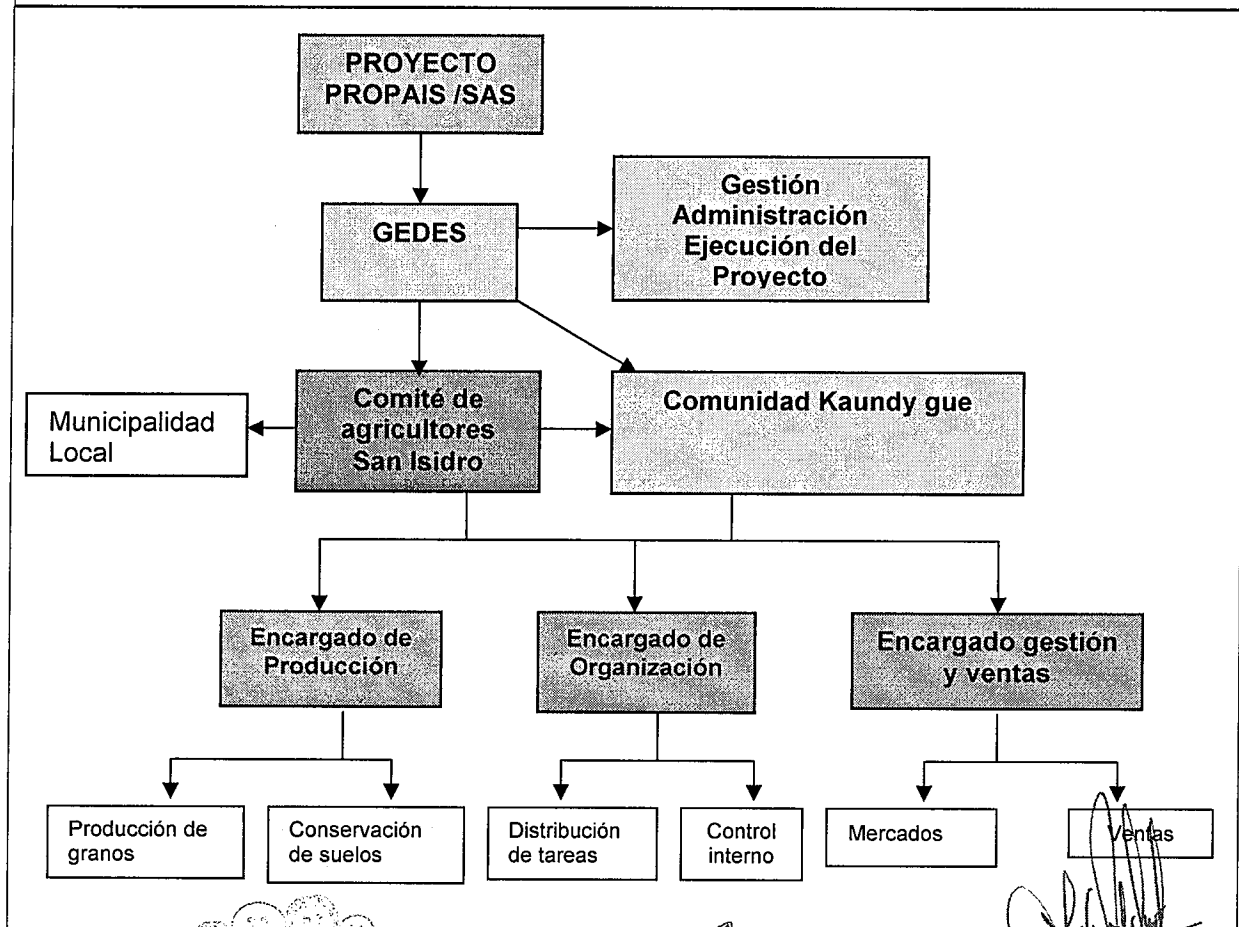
PROYECTO PROPAIS /SAS

GEDES

Gestión Administración Ejecución del Proyecto

Municipalidad Local

Comité de agricultores San Isidro

Comunidad Kaundy gue

Encargado de Producción

Encargado de Organización

Encargado gestión y ventas

Producción de granos

Conservación de suelos

Distribución de tareas

Control interno

Mercados

Ventas